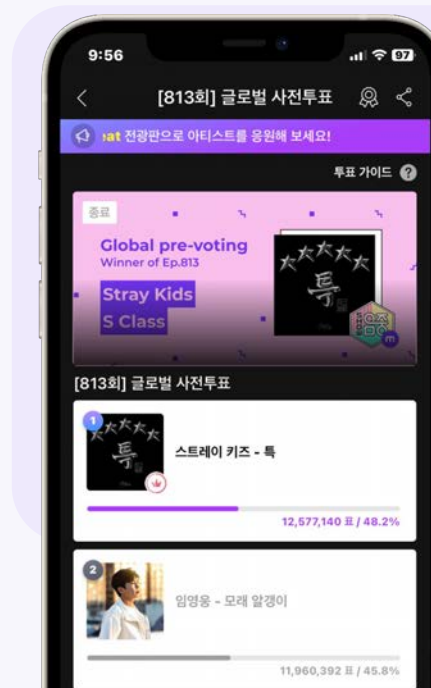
9:56

97

[813회] 글로벌 사전투표

at 전광판으로 아티스트를 응원해 보세요!

투표 가이드 ?

종료

Global pre-voting
Winner of Ep.813

Stray Kids
S Class

[813회] 글로벌 사전투표

1

스트레이 키즈 - 특

12,577,140 표 / 48.2%

2

임영웅 - 모래 알갱이

11,960,392 표 / 45.8%